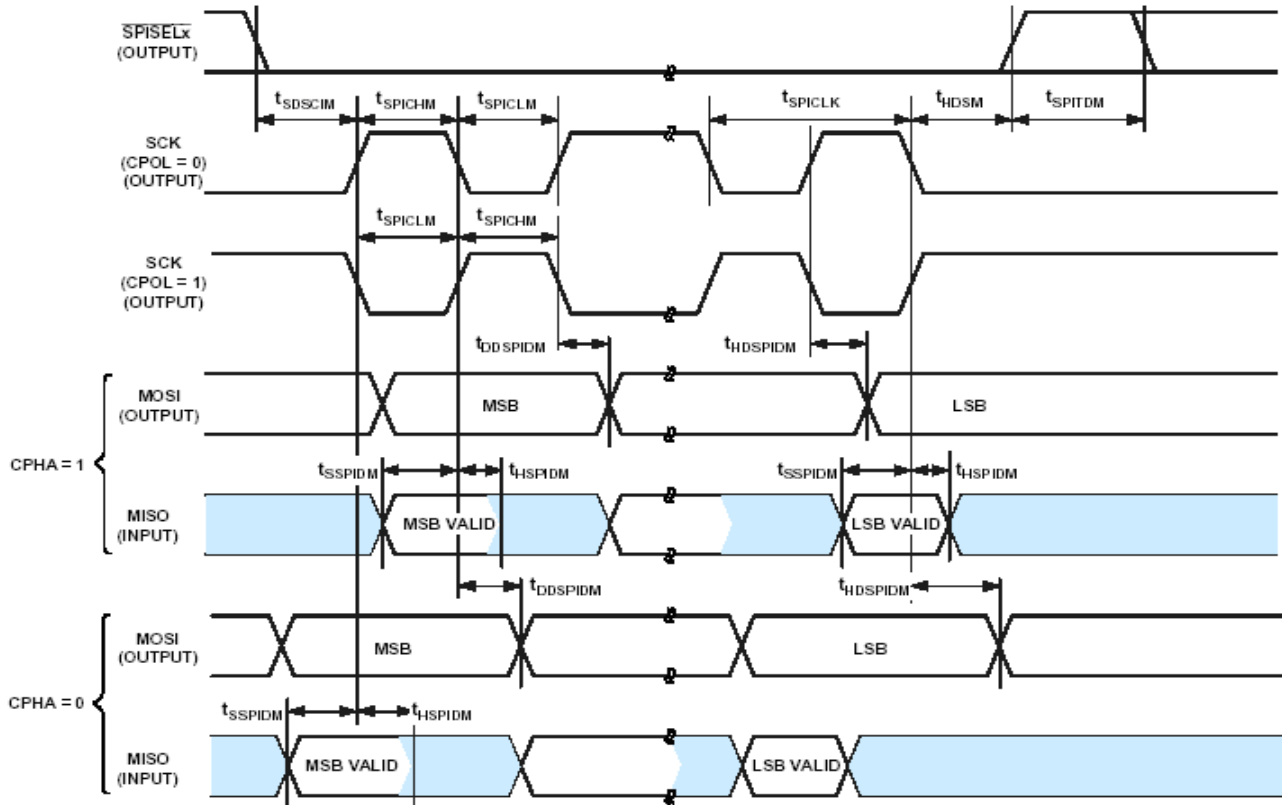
$\overline{SPISELx}$ (OUTPUT)

$t_{SDSCIM}$ $t_{SPICHM}$ $t_{SPICLM}$ $t_{SPICLK}$ $t_{HDSM}$ $t_{SPITDM}$

SCK (CPOL = 0) (OUTPUT)

$t_{SPICLM}$ $t_{SPICHM}$

SCK (CPOL = 1) (OUTPUT)

$t_{DDSPIDM}$ $t_{HDSPIDM}$

MOSI (OUTPUT) MSB LSB

CPHA = 1

$t_{SSPIDM}$ $t_{HSPIDM}$ $t_{SSPIDM}$ $t_{HSPIDM}$

MISO (INPUT) MSB VALID LSB VALID

$t_{DDSPIDM}$ $t_{HDSPIDM}$

MOSI (OUTPUT) MSB LSB

CPHA = 0

$t_{SSPIDM}$ $t_{HSPIDM}$

MISO (INPUT) MSB VALID LSB VALID